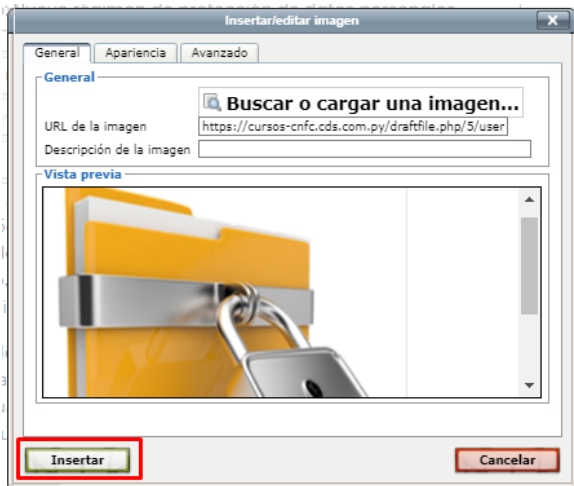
Insertar/editar imagen

General | Apariencia | Avanzado

General

Buscar o cargar una imagen...

URL de la imagen https://cursos-cnfc.cds.com.py/draftfile.php/5/user

Descripción de la imagen

Vista previa

Insertar

Cancelar